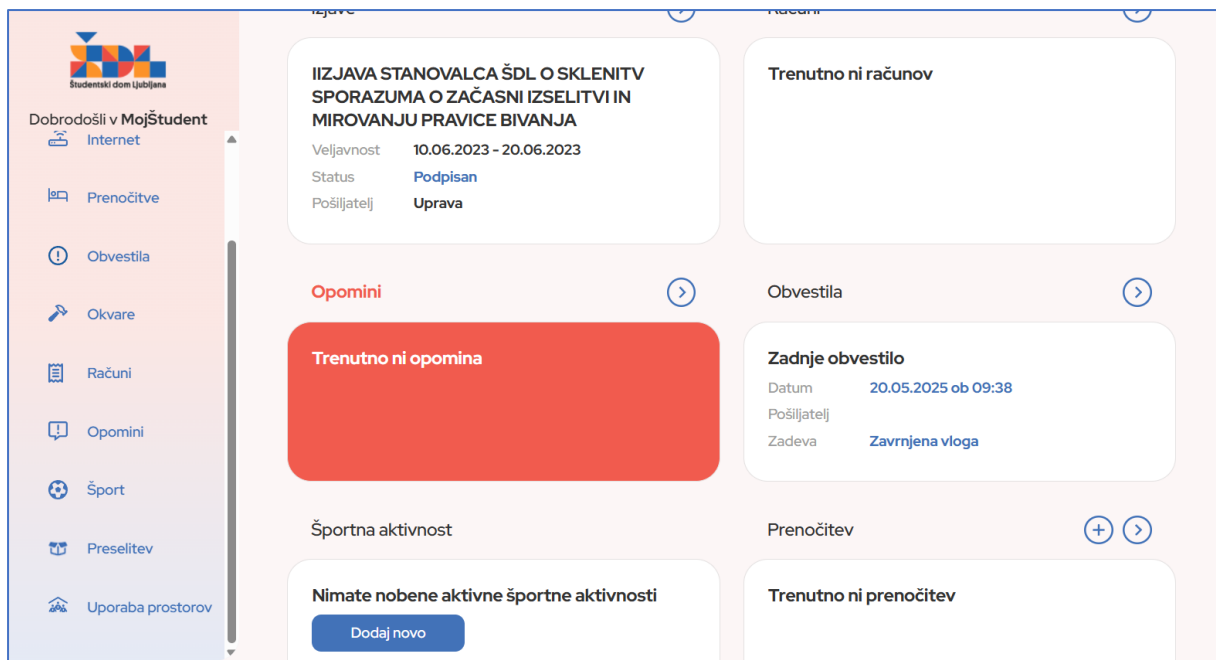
Študentski dom Ljubljana

Dobrodošli v MojŠtudent

Internet

Prenočitve

Obvestila

Okvare

Računi

Opomini

Šport

Preselitev

Uporaba prostorov

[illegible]

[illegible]

IIZJAVA STANOVALCA ŠDL O SKLENITV SPORAZUMA O ZAČASNI IZSELITVI IN MIROVANJU PRAVICE BIVANJA

Veljavnost 10.06.2023 - 20.06.2023

Status Podpisan

Pošiljatelj Uprava

Trenutno ni računov

Opomini

Trenutno ni opomina

Obvestila

Zadnje obvestilo

Datum 20.05.2025 ob 09:38

Pošiljatelj

Zadeva Zavrnjena vloga

Športna aktivnost

Nimate nobene aktivne športne aktivnosti

Dodaj novo

Prenočitev

Trenutno ni prenočitev